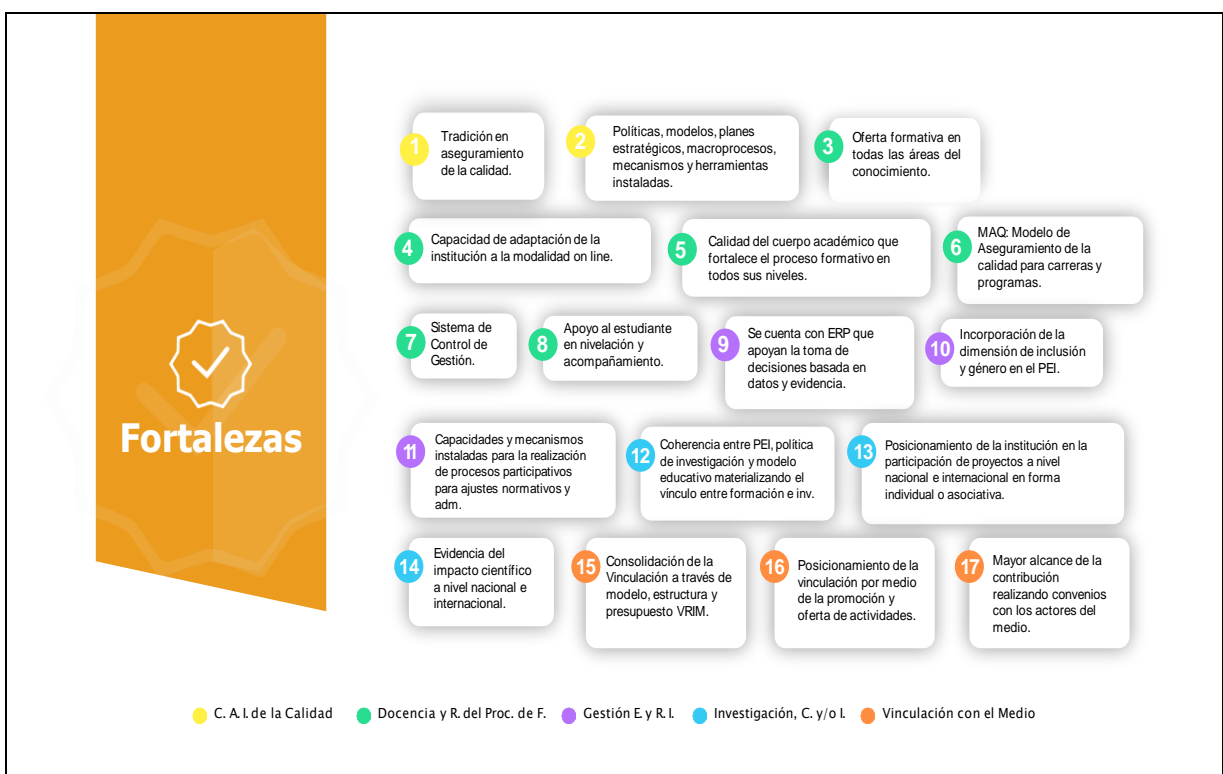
Fortalezas

1 Tradición en aseguramiento de la calidad.

2 Políticas, modelos, planes estratégicos, macroprocesos, mecanismos y herramientas instaladas.

3 Oferta formativa en todas las áreas del conocimiento.

4 Capacidad de adaptación de la institución a la modalidad on line.

5 Calidad del cuerpo académico que fortalece el proceso formativo en todos sus niveles.

6 MAQ: Modelo de Aseguramiento de la calidad para carreras y programas.

7 Sistema de Control de Gestión.

8 Apoyo al estudiante en nivelación y acompañamiento.

9 Se cuenta con ERP que apoyan la toma de decisiones basada en datos y evidencia.

10 Incorporación de la dimensión de inclusión y género en el PEI.

11 Capacidades y mecanismos instaladas para la realización de procesos participativos para ajustes normativos y adm.

12 Coherencia entre PEI, política de investigación y modelo educativo materializando el vínculo entre formación e inv.

13 Posicionamiento de la institución en la participación de proyectos a nivel nacional e internacional en forma individual o asociativa.

14 Evidencia del impacto científico a nivel nacional e internacional.

15 Consolidación de la Vinculación a través de modelo, estructura y presupuesto VRIM.

16 Posicionamiento de la vinculación por medio de la promoción y oferta de actividades.

17 Mayor alcance de la contribución realizando convenios con los actores del medio.

C. A. I. de la Calidad Docencia y R. del Proc. de F. Gestión E. y R. I. Investigación, C. y/o I. Vinculación con el Medio